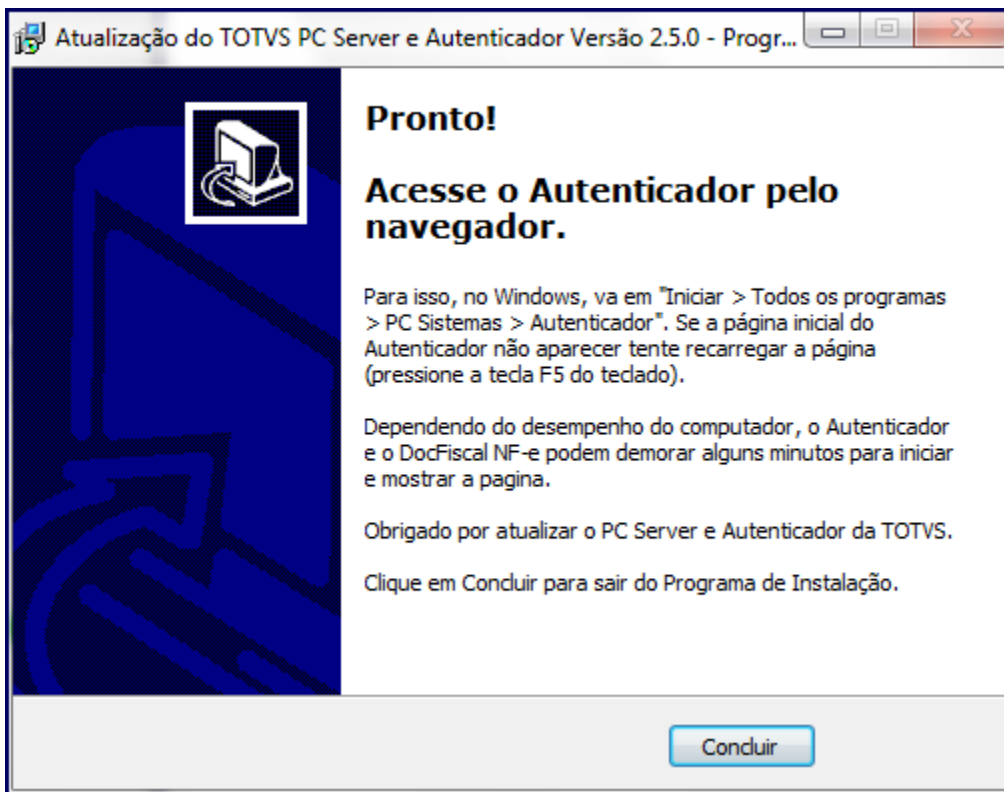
Atualização do TOTVS PC Server e Autenticador Versão 2.5.0 - Progr...

Pronto!

Acesse o Autenticador pelo navegador.

Para isso, no Windows, va em "Iniciar > Todos os programas > PC Sistemas > Autenticador". Se a página inicial do Autenticador não aparecer tente recarregar a página (pressione a tecla F5 do teclado).

Dependendo do desempenho do computador, o Autenticador e o DocFiscal NF-e podem demorar alguns minutos para iniciar e mostrar a pagina.

Obrigado por atualizar o PC Server e Autenticador da TOTVS.

Clique em Concluir para sair do Programa de Instalação.

Concluir